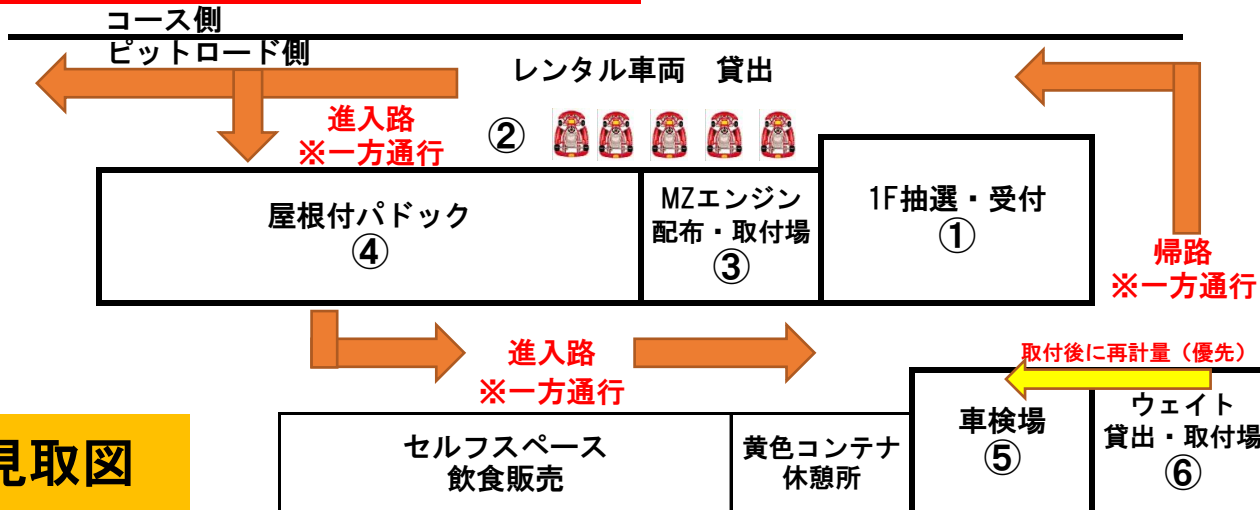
コース側
ピットロード側

レンタル車両　貸出

進入路
※一方通行

②

屋根付パドック
④

MZエンジン
配布・取付場
③

1F抽選・受付
①

帰路
※一方通行

進入路
※一方通行

取付後に再計量（優先）

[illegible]見取図

セルフスペース
飲食販売

黄色コンテナ
休憩所

車検場
⑤

ウェイト
貸出・取付場
⑥